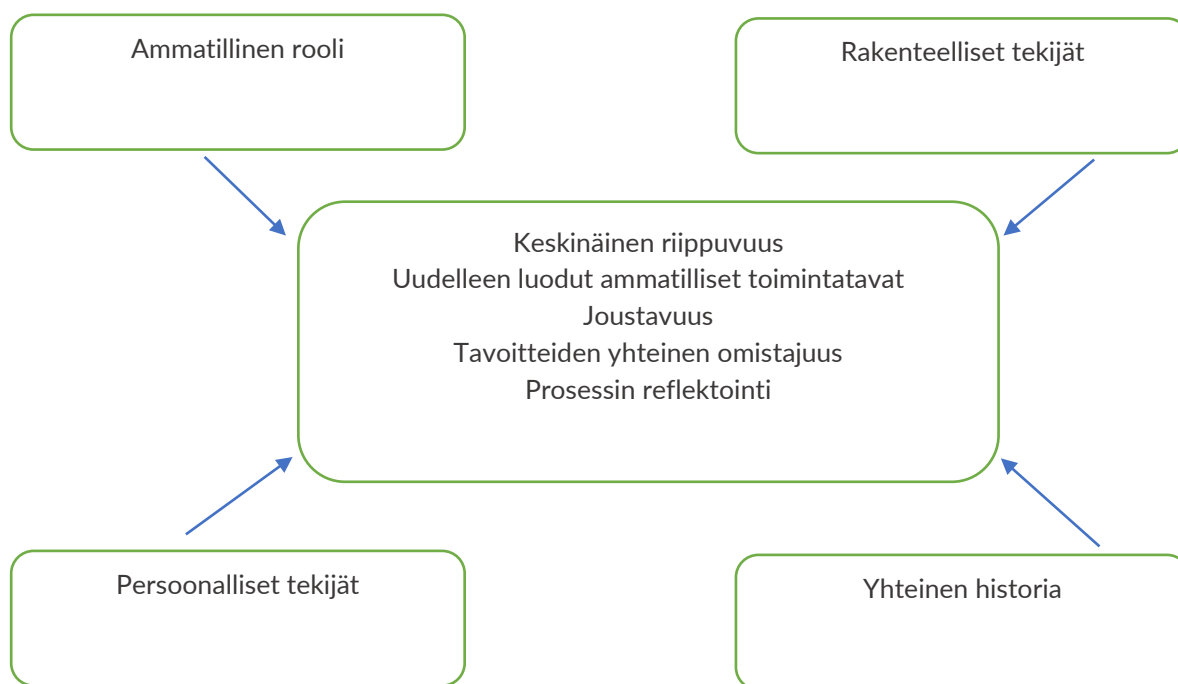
Ammatillinen rooli

Rakenteelliset tekijät

Keskinäinen riippuvuus
Uudelleen luodut ammatilliset toimintatavat
Joustavuus
Tavoitteiden yhteinen omistajuus
Prosessin reflektointi

Persoonalliset tekijät

Yhteinen historia